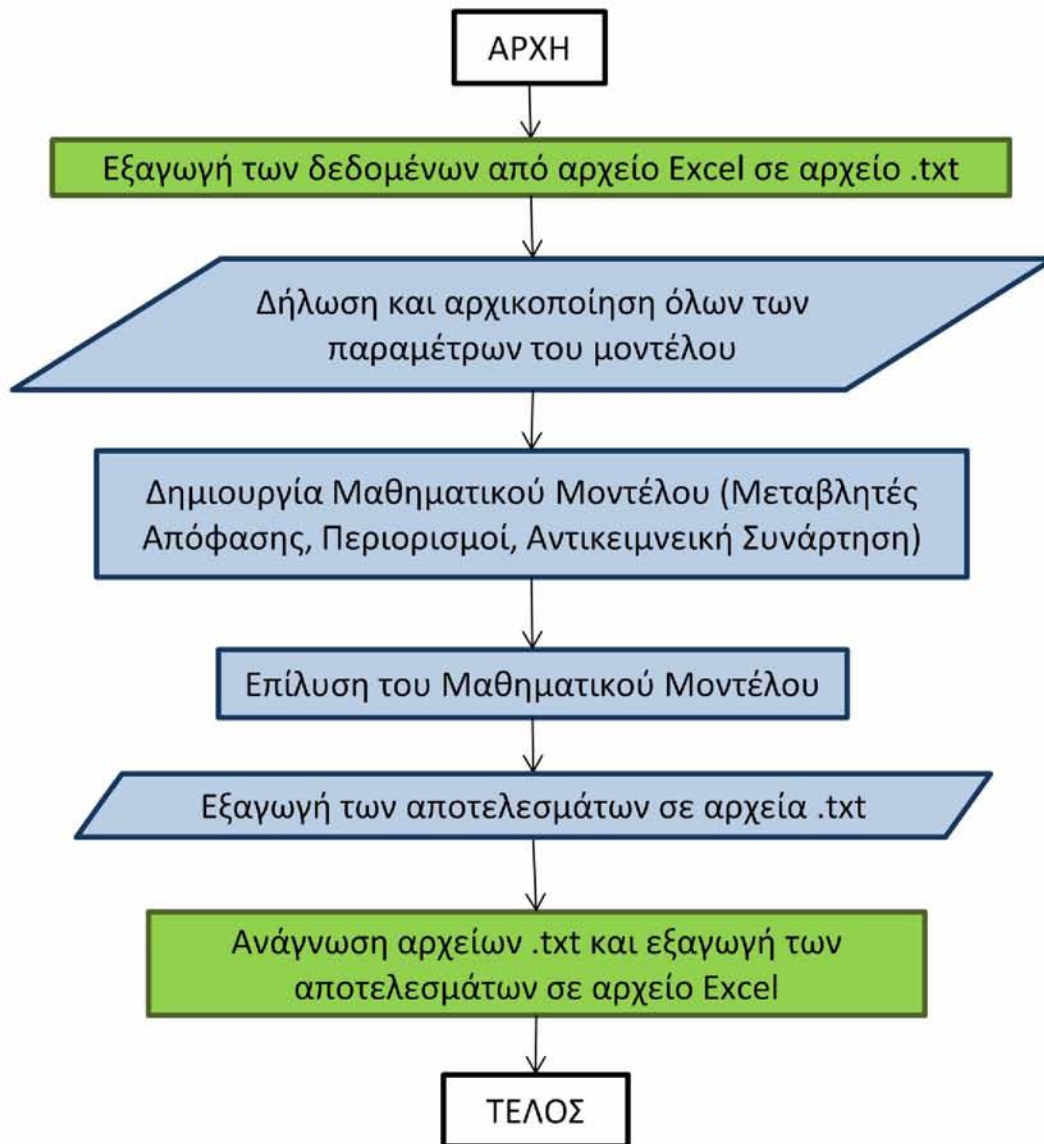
ΑΡΧΗ

Εξαγωγή των δεδομένων από αρχείο Excel σε αρχείο .txt

Δήλωση και αρχικοποίηση όλων των παραμέτρων του μοντέλου

Δημιουργία Μαθηματικού Μοντέλου (Μεταβλητές Απόφασης, Περιορισμοί, Αντικειμνεική Συνάρτηση)

Επίλυση του Μαθηματικού Μοντέλου

Εξαγωγή των αποτελεσμάτων σε αρχεία .txt

Ανάγνωση αρχείων .txt και εξαγωγή των αποτελεσμάτων σε αρχείο Excel

ΤΕΛΟΣ